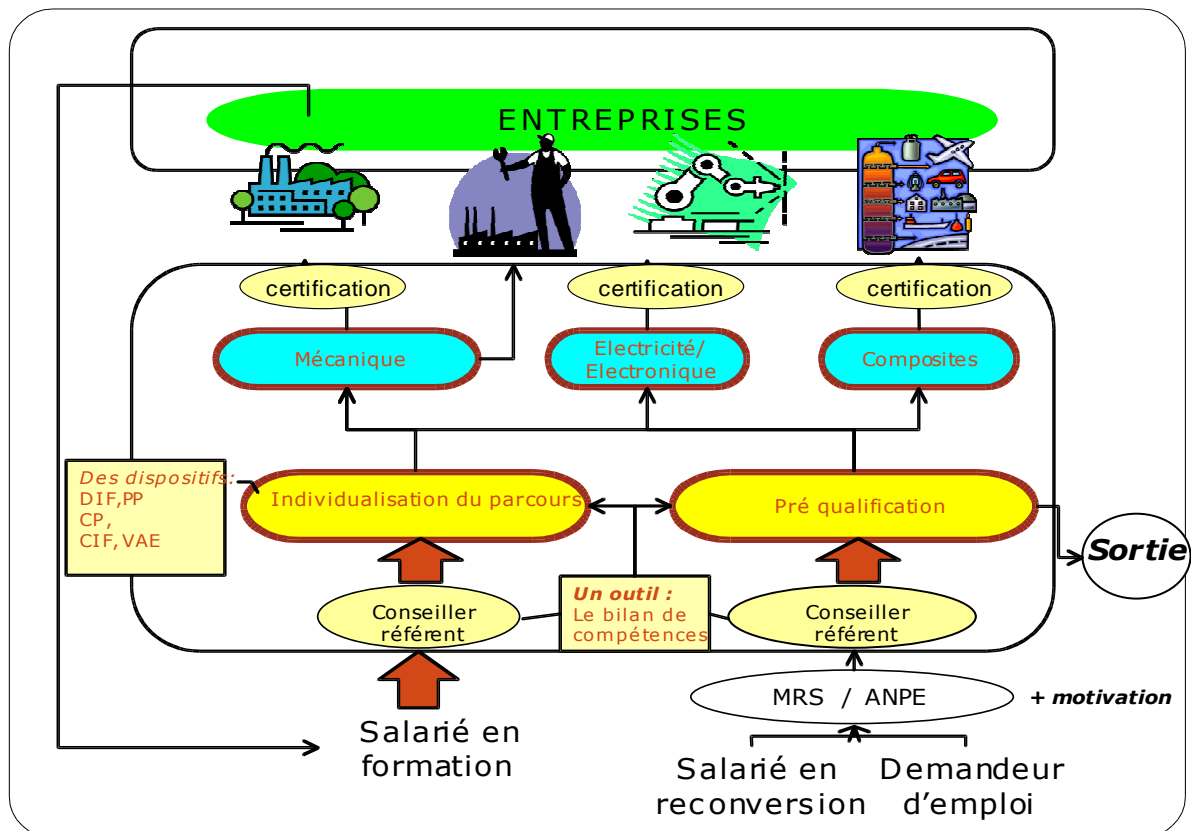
ENTREPRISES

certification

certification

certification

Mécanique

Electricité/ Electronique

Composites

Des dispositifs: DIF,PP CP, CIF, VAE

Individualisation du parcours

Pré qualification

Sortie

Conseiller référent

Un outil : Le bilan de compétences

Conseiller référent

MRS / ANPE

+ motivation

Salarié en formation

Salarié en reconversion

Demandeur d'emploi